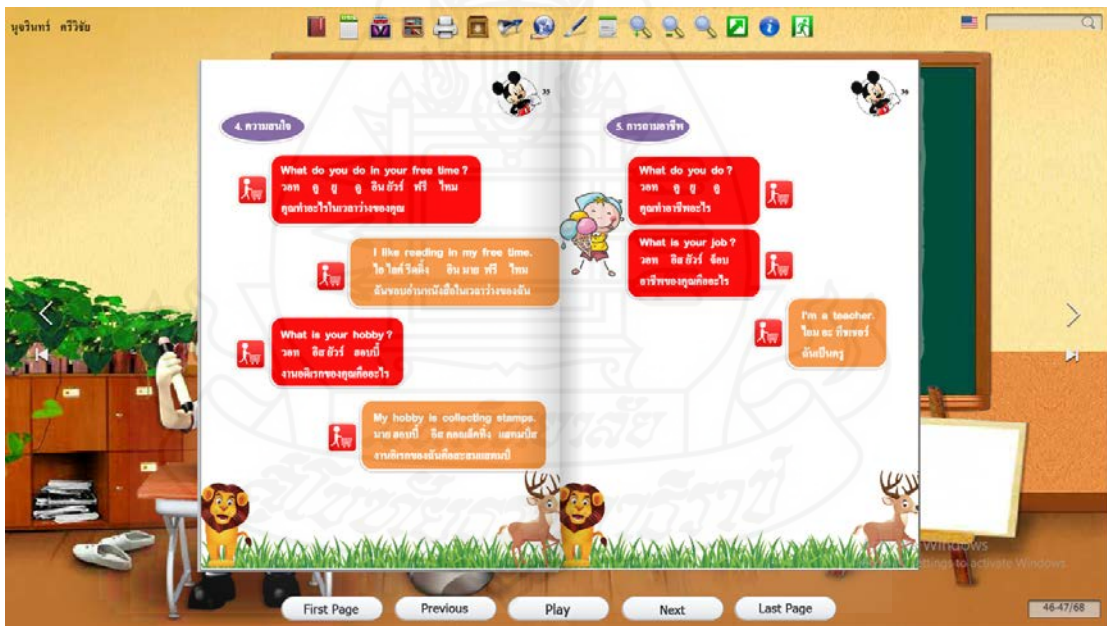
บุษรินทร์ ศรีวิชัย

35

4. ความสนใจ

What do you do in your free time?
วอท ดู ยู ดู อิน ยัวร์ ฟรี ไทม
คุณทำอะไรในเวลาว่างของคุณ

I like reading in my free time.
ไอ ไลค์ รีดดิ้ง อิน มาย ฟรี ไทม
ฉันชอบอ่านหนังสือในเวลาว่างของฉัน

What is your hobby?
วอท อิส ยัวร์ ฮอบบี้
งานอดิเรกของคุณคืออะไร

My hobby is collecting stamps.
มาย ฮอบบี้ อิส คอลเล็คติ้ง แสตมป์ส
งานอดิเรกของฉันคือสะสมแสตมป์

36

5. การถามอาชีพ

What do you do?
วอท ดู ยู ดู
คุณทำอาชีพอะไร

What is your job?
วอท อิส ยัวร์ จ็อบ
อาชีพของคุณคืออะไร

I'm a teacher.
ไอม อะ ทีชเชอร์
ฉันเป็นครู

Windows
Go to Settings to activate Windows.

First Page Previous Play Next Last Page

46-47/68